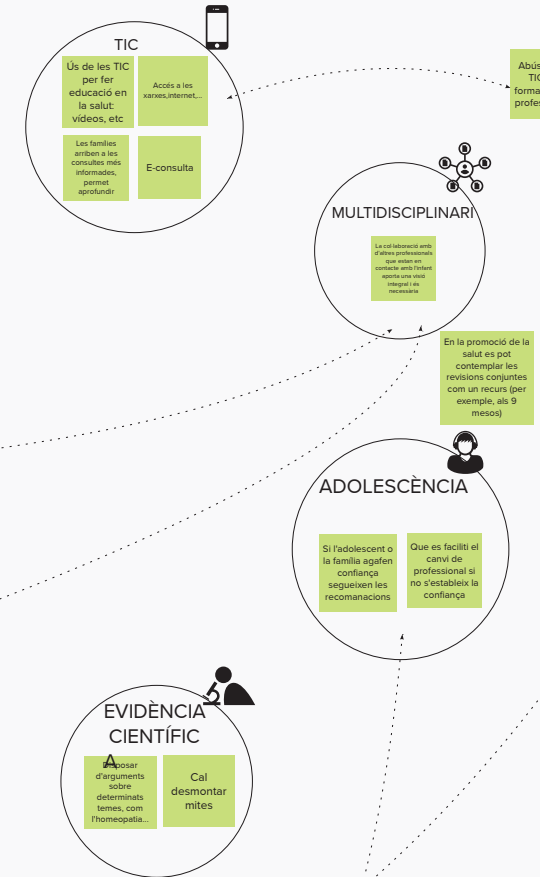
TIC

Ús de les TIC per fer educació en la salut: vídeos, etc

Accés a les xarxes,internet,...

Les famílies arriben a les consultes més informades, permet aprofundir

E-consulta

Abús TIC forma profes

MULTIDISCIPLINARI

La col·laboració amb d'altres professionals que estan en contacte amb l'infant aporta una visió integral i és necessària

En la promoció de la salut es pot contemplar les revisions conjuntes com un recurs (per exemple, als 9 mesos)

ADOLESCÈNCIA

Si l'adolescent o la família agafen confiança segueixen les recomanacions

Que es faciliti el canvi de professional si no s'estableix la confiança

EVIDÈNCIA CIENTÍFICA

Disposar d'arguments sobre determinats temes, com l'homeopatia...

Cal desmontar mites